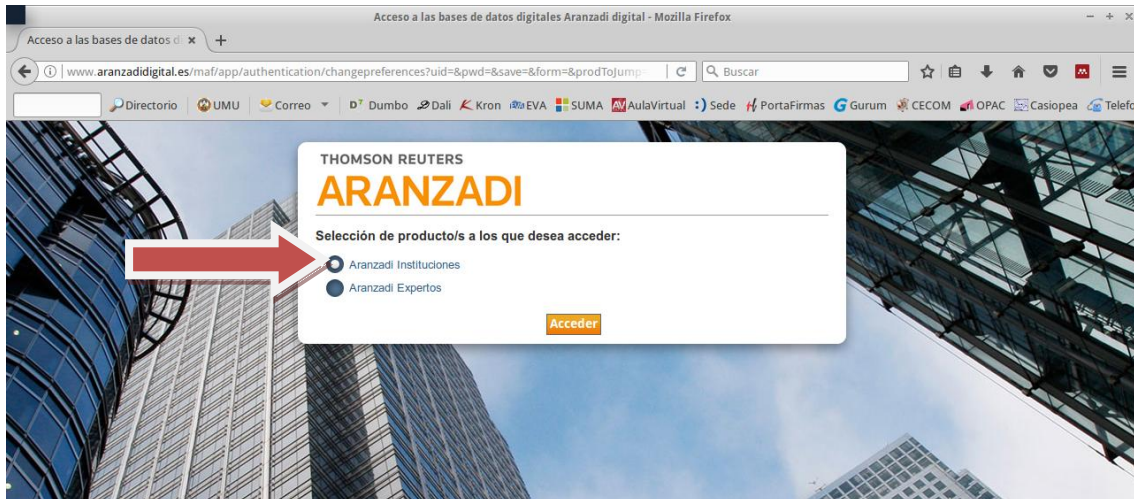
Acceso a las bases de datos digitales Aranzadi digital - Mozilla Firefox

Acceso a las bases de datos d ×

www.aranzadidigital.es/maf/app/authentication/changepreferences?uid=&pwd=&save=&form=&prodToJump

Buscar

Directorio | UMU | Correo | Dumbo | Dali | Kron | EVA | SUMA | AulaVirtual | Sede | PortaFirmas | Gurum | CECOM | OPAC | Casiopea | Telefo

THOMSON REUTERS
ARANZADI

Selección de producto/s a los que desea acceder:

Aranzadi Instituciones

Aranzadi Expertos

Acceder